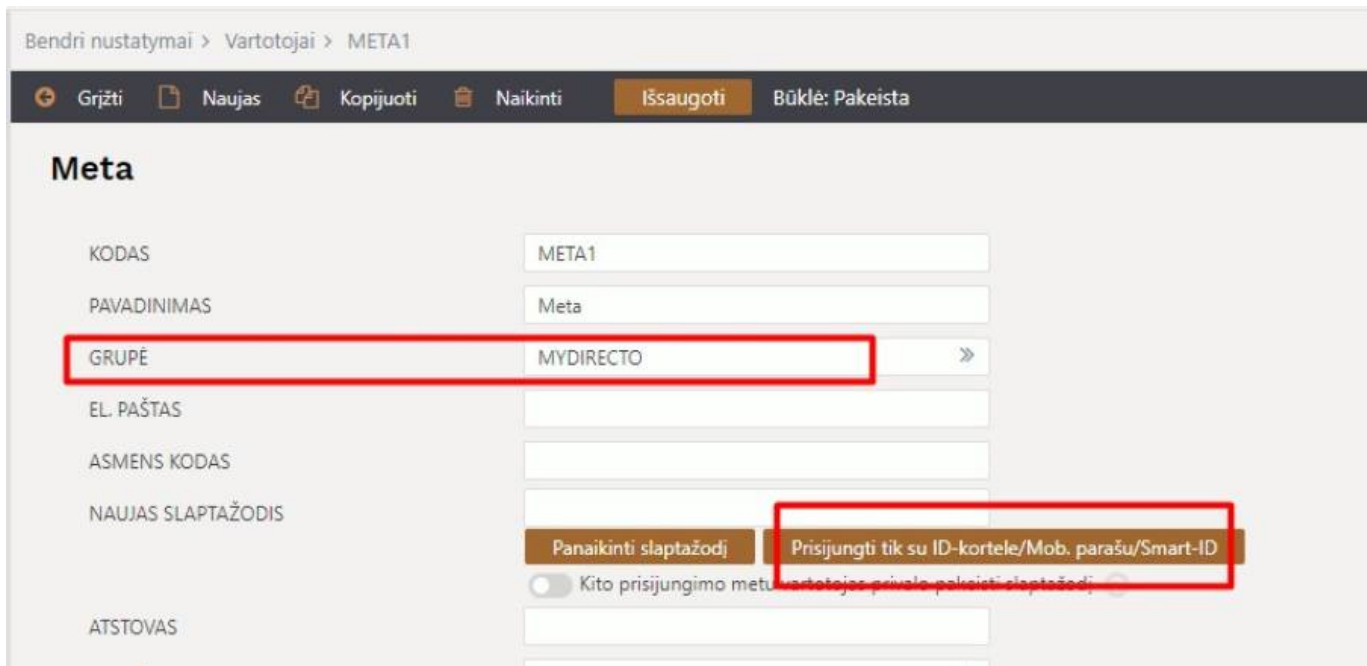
Bendri nustatymai > Vartotojai > META1

Grįžti Naujas Kopijuoti Naikinti Išsaugoti Būklė: Pakeista

Meta

KODAS META1
PAVADINIMAS Meta
GRUPĖ MYDIRECTO »
EL. PAŠTAS
ASMENS KODAS
NAUJAS SLAPTAŽODIS
Panaikinti slaptažodį Prisijungti tik su ID-kortele/Mob. parašu/Smart-ID
Kito prisijungimo metu vartotojas privalo pakeisti slaptažodį
ATSTOVAS